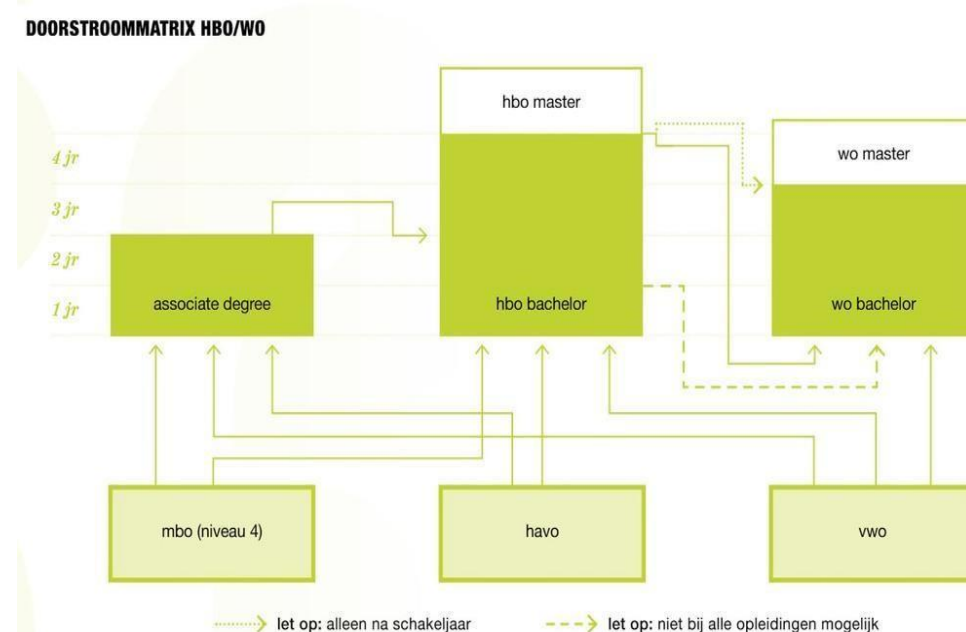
DOORSTROOMMATRIX HBO/WO

4 jr
3 jr
2 jr
1 jr

hbo master

wo master

associate degree

hbo bachelor

wo bachelor

mbo (niveau 4)

havo

vwo

let op: alleen na schakeljaar

let op: niet bij alle opleidingen mogelijk